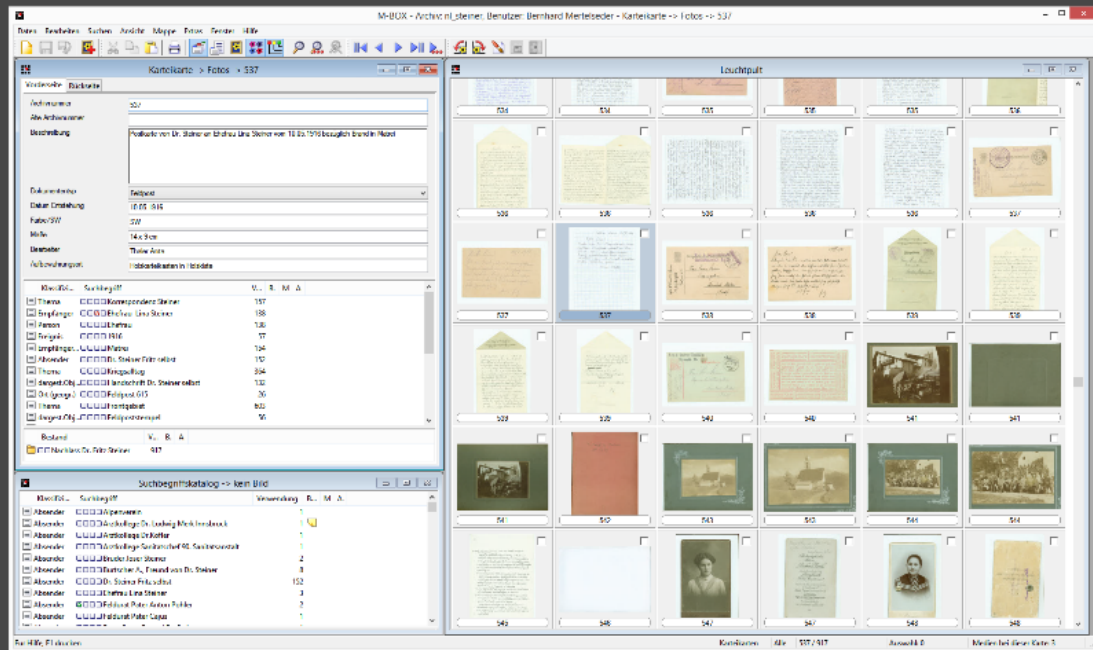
M-BOX - Archiv: nl_steiner, Benutzer: Bernhard Mertelseder - Karteikarte -> Fotos -> 537

Datei Bearbeiten Suchen Ansicht Mappe Fotos Fenster Hilfe

Karteikarte -> Fotos -> 537

Vorderseite Rückseite

Archivnummer 537
Alte Archivnummer
Beschreibung Postkarte von Dr. Steiner an Ehefrau Lina Steiner vom 10.05.1916 bezüglich Brand in Mezol

Dokumententyp Feldpost
Datum Entstehung 10.05.1916
Farbe/SW SW
Maße 14 x 9cm
Bearbeiter Thaler Anna
Aufbewahrungsort Holzkartelkasten in Holzdatei

| Klassifik... | Suchbegriff | V... | B... | M... | A... |
|---|---|---|---|---|---|
| Thema | Korrespondenz Steiner | 157 | | | |
| Empfänger | Ehefrau Lina Steiner | 188 | | | |
| Person | Ehefrau | 130 | | | |
| Ereignis | 1916 | 37 | | | |
| Empfänger | Mezol | 104 | | | |
| Absender | Dr. Steiner Fritz selbst | 152 | | | |
| Thema | Kriegsalltag | 364 | | | |
| dargest.Obj. | Landschaft Dr. Steiner selbst | 132 | | | |
| Ort (geogr.) | Feldpost 615 | 26 | | | |
| Thema | Frontgebiet | 103 | | | |
| dargest.Obj. | Feldpoststempel | 36 | | | |

| Bestand | V... | B... | A... |
|---|---|---|---|
| Nachlass Dr. Fritz Steiner | 917 | | |

Suchbegriffskatalog -> kein Bild

| Klassifik... | Suchbegriff | Verwendung | B... | M... | A... |
|---|---|---|---|---|---|
| Absender | Alpenverein | 1 | | | |
| Absender | Arztkollege Dr. Ludwig Mark Innsbruck | 1 | | | |
| Absender | Arztkollege Dr. Kofler | 1 | | | |
| Absender | Arztkollege Sanitätschef 90. Sanitätsanstalt | 1 | | | |
| Absender | Bruder Josef Steiner | 2 | | | |
| Absender | Buchacher A., Freund von Dr. Steiner | 8 | | | |
| Absender | Dr. Steiner Fritz selbst | 152 | | | |
| Absender | Ehefrau Lina Steiner | 3 | | | |
| Absender | Feldkurat Pater Anton Pohler | 2 | | | |
| Absender | Feldkurat Pater Cajus | 1 | | | |

Leuchtpult

534 535 535 536 536
536 536 536 536 537
537 537 538 538 538
539 539 540 541 541
541 542 543 543 544 544
545 546 547 548 548

Für Hilfe, F1 drücken

Karteikarten Alle 537 / 917 Auswahl: 0 Medien bei dieser Karte: 3